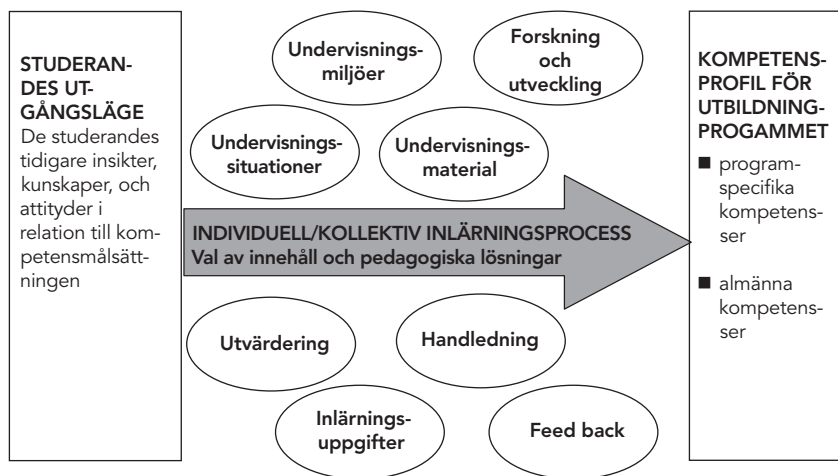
STUDERANDES UTGÅNGSLÄGE
De studerandes tidigare insikter, kunskaper, och attityder i relation till kompetensmålsättningen

Undervisningsmiljöer

Forskning och utveckling

Undervisningssituationer

Undervisningsmaterial

INDIVIDUELL/KOLLEKTIV INLÄRNINGSPROCESS
Val av innehåll och pedagogiska lösningar

Utvärdering

Handledning

Inlärningsuppgifter

Feed back

KOMPETENSPROFIL FÖR UTBILDNINGPROGAMMET
■ programspecifika kompetenser
■ almänna kompetenser